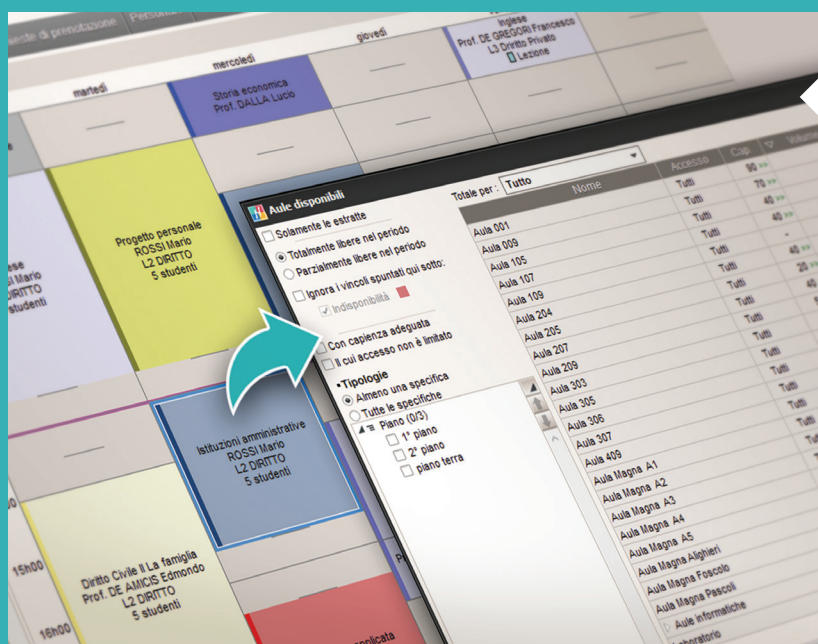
Richieste di prenotazione | Personale

martedì

mercoledì

giovedì

Storia economica
Prof. DALLA Lucio

Inglese
Prof. DE GREGORI Francesco
L3 Diritto Privato
Lezione

Progetto personale
ROSSI Mario
L2 DIRITTO
5 studenti

ese
Mario
RITTO
studenti

Istituzioni amministrative
ROSSI Mario
L2 DIRITTO
5 studenti

15h00

16h00

Diritto Civile II La famiglia
Prof. DE AMICIS Edmondo
L2 DIRITTO
5 studenti

applicata

Aule disponibili

Solamente le estratte
Totalmente libere nel periodo
Parzialmente libere nel periodo
Ignora i vincoli spuntati qui sotto:
Indisponibilità
Con capienza adeguata
Il cui accesso non è limitato
Tipologie
Almeno una specifica
Tutte le specifiche
Piano (0/3)
1° piano
2° piano
piano terra

Totale per : Tutto

| Nome | Accesso | Cap | Volume |
|---|---|---|---|
| Aula 001 | Tutti | 90 | |
| Aula 009 | Tutti | 70 | |
| Aula 105 | Tutti | 40 | |
| Aula 107 | Tutti | 40 | |
| Aula 109 | Tutti | - | |
| Aula 204 | Tutti | 40 | |
| Aula 205 | Tutti | 20 | |
| Aula 207 | Tutti | | |
| Aula 209 | Tutti | | |
| Aula 303 | Tutti | | |
| Aula 305 | Tutti | | |
| Aula 306 | Tutti | | |
| Aula 307 | Tutti | | |
| Aula 409 | Tutti | | |
| Aula Magna A1 | | | |
| Aula Magna A2 | | | |
| Aula Magna A3 | | | |
| Aula Magna A4 | | | |
| Aula Magna A5 | | | |
| Aula Magna Alighieri | | | |
| Aula Magna Foscolo | | | |
| Aula Magna Pascoli | | | |
| Aule informatiche | | | |
| Laboratorio | | | |